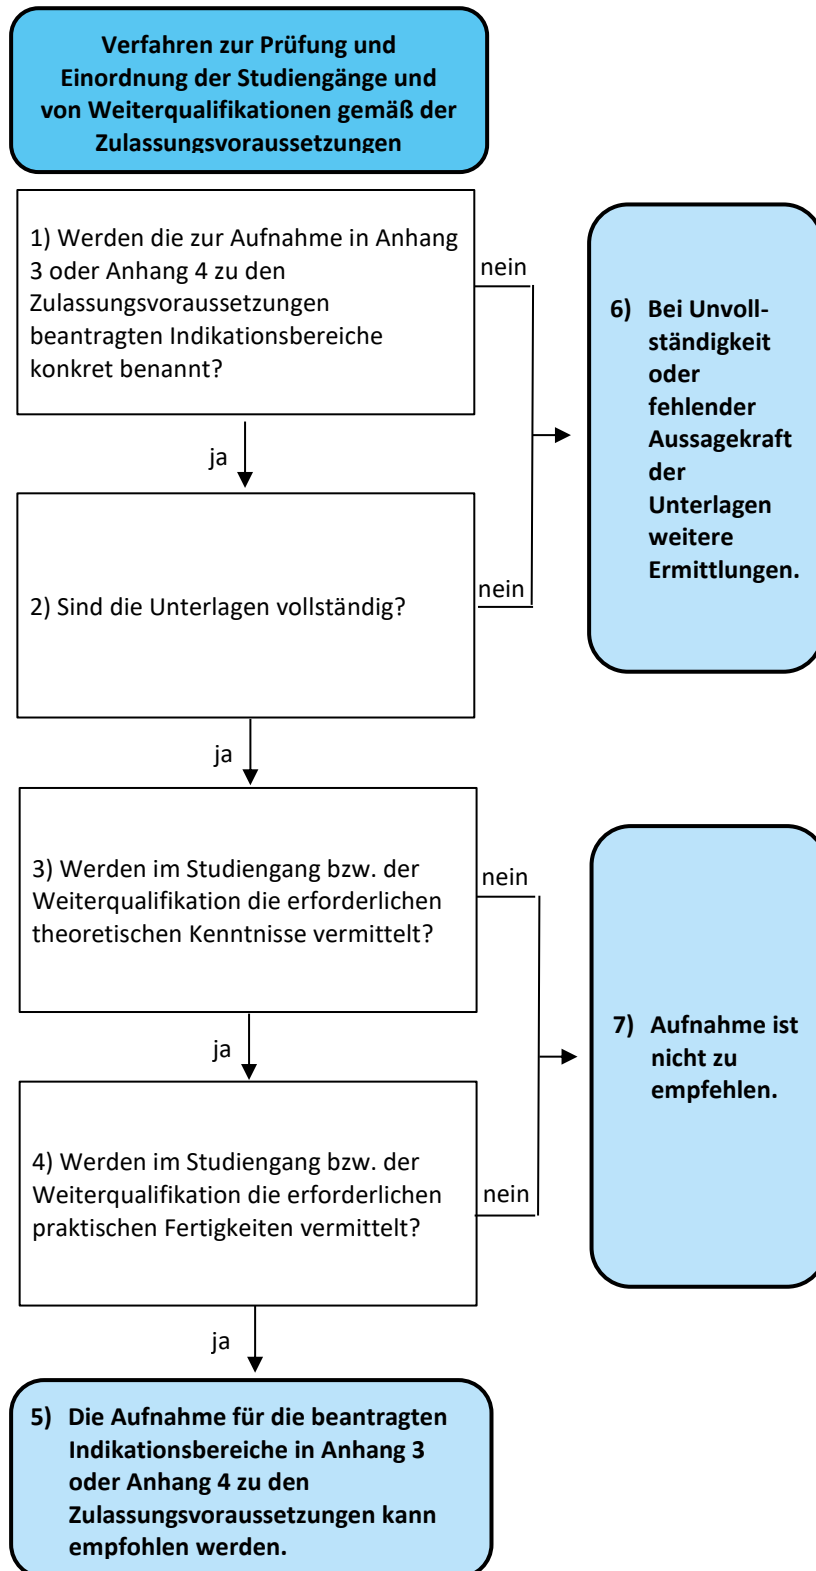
Verfahren zur Prüfung und Einordnung der Studiengänge und von Weiterqualifikationen gemäß der Zulassungsvoraussetzungen

1) Werden die zur Aufnahme in Anhang 3 oder Anhang 4 zu den Zulassungsvoraussetzungen beantragten Indikationsbereiche konkret benannt?

nein

6) Bei Unvollständigkeit oder fehlender Aussagekraft der Unterlagen weitere Ermittlungen.

ja

2) Sind die Unterlagen vollständig?

nein

ja

3) Werden im Studiengang bzw. der Weiterqualifikation die erforderlichen theoretischen Kenntnisse vermittelt?

nein

7) Aufnahme ist nicht zu empfehlen.

ja

4) Werden im Studiengang bzw. der Weiterqualifikation die erforderlichen praktischen Fertigkeiten vermittelt?

nein

ja

5) Die Aufnahme für die beantragten Indikationsbereiche in Anhang 3 oder Anhang 4 zu den Zulassungsvoraussetzungen kann empfohlen werden.